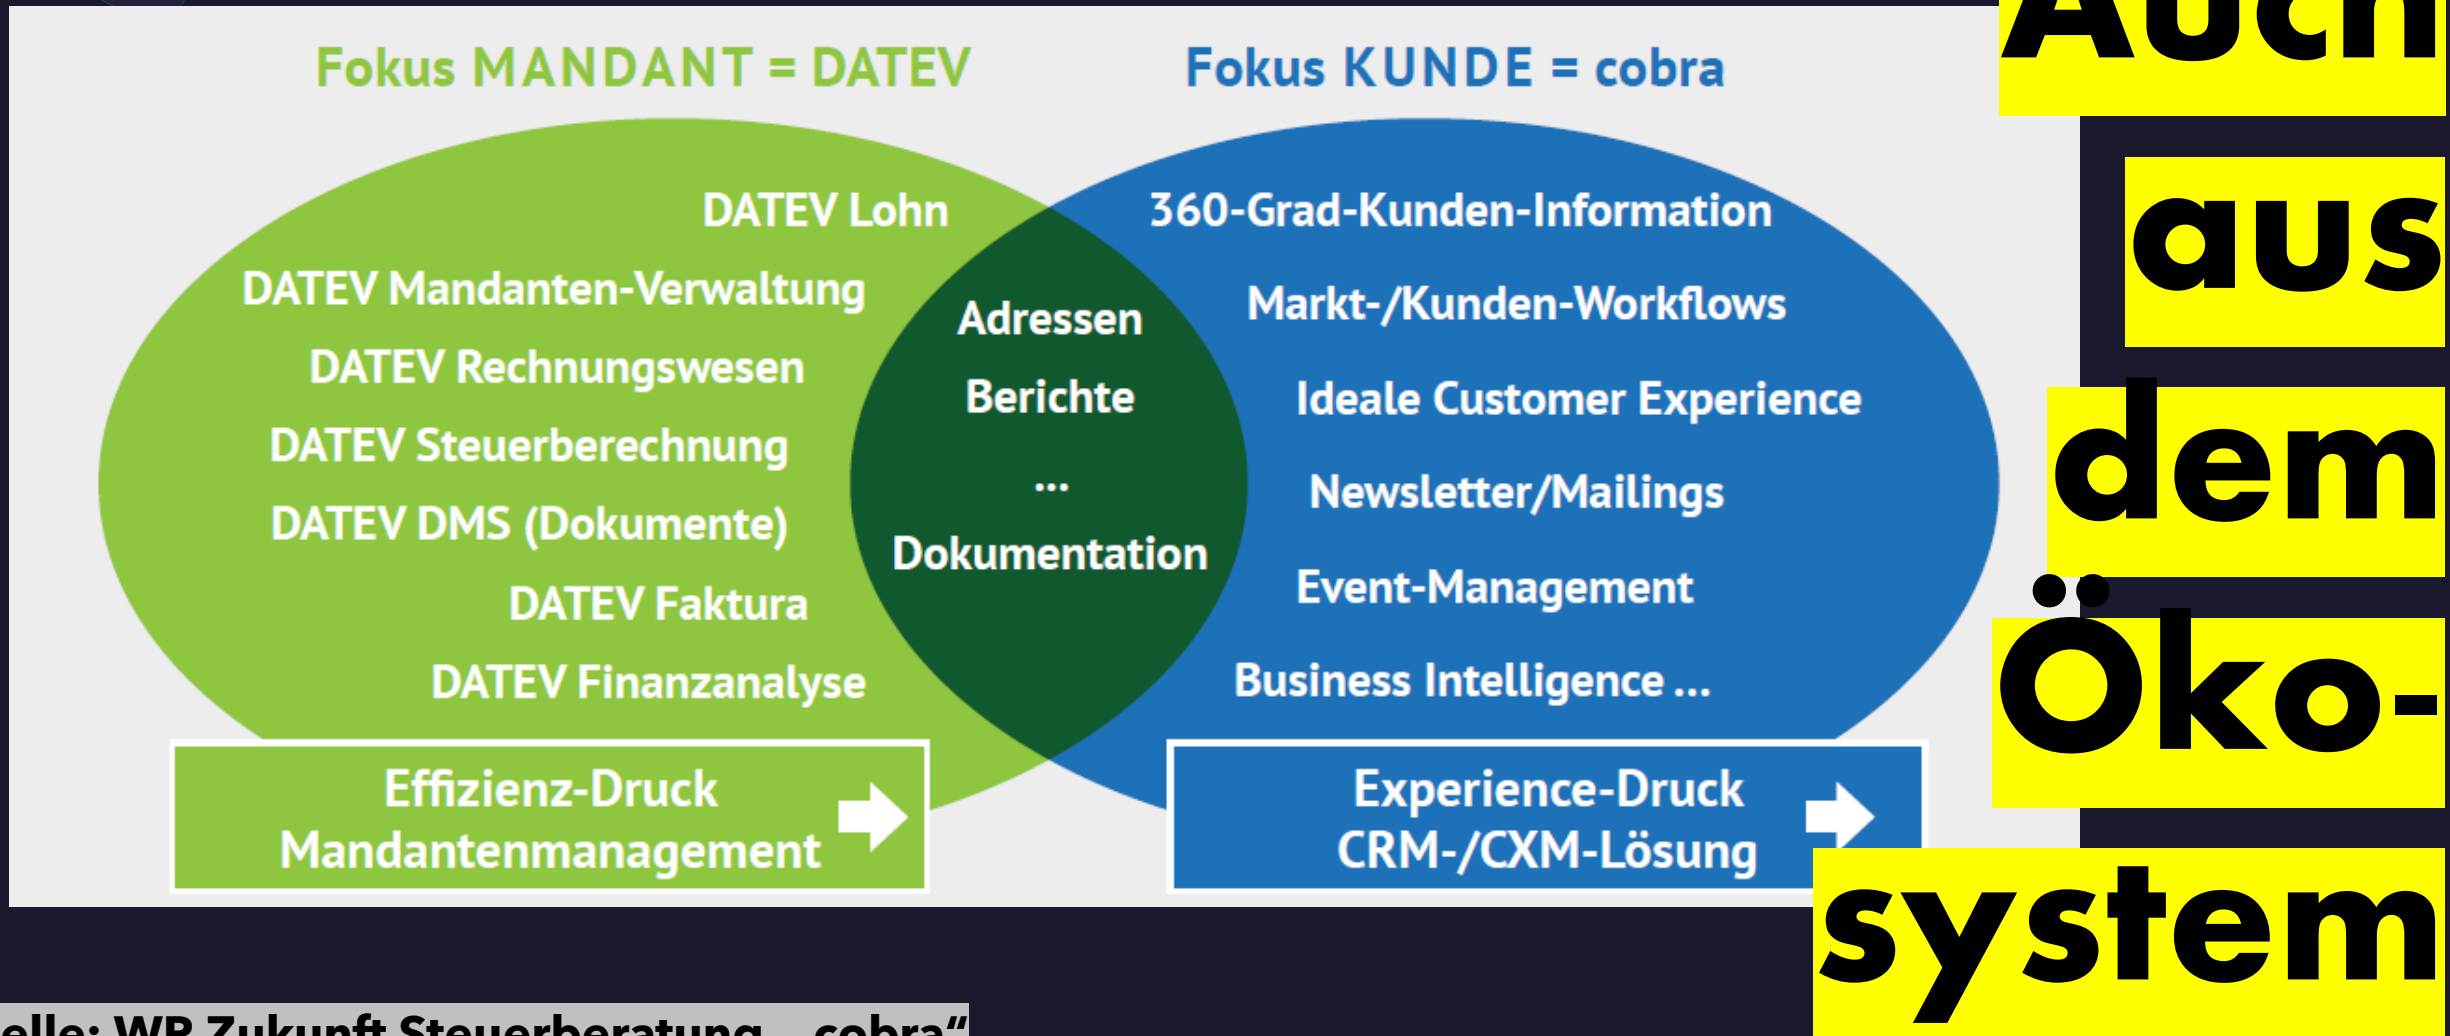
Fokus MANDANT = DATEV

Fokus KUNDE = cobra

DATEV Lohn
DATEV Mandanten-Verwaltung
DATEV Rechnungswesen
DATEV Steuerberechnung
DATEV DMS (Dokumente)
DATEV Faktura
DATEV Finanzanalyse

Adressen
Berichte
...
Dokumentation

360-Grad-Kunden-Information
Markt-/Kunden-Workflows
Ideale Customer Experience
Newsletter/Mailings
Event-Management
Business Intelligence ...

Effizienz-Druck
Mandantenmanagement

Experience-Druck
CRM-/CXM-Lösung

Auch aus dem Öko-system

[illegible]elle: WP Zukunft Steuerberatung – cobra"